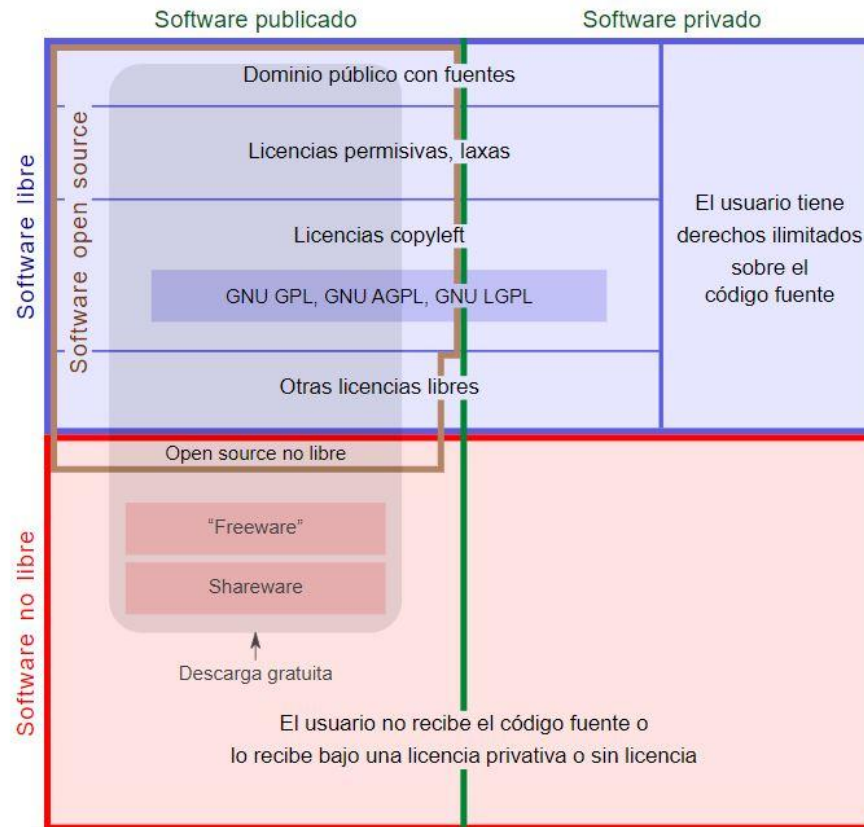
Software publicado

Software privado

Software libre

Software open source

Dominio público con fuentes

Licencias permisivas, laxas

Licencias copyleft

GNU GPL, GNU AGPL, GNU LGPL

Otras licencias libres

El usuario tiene derechos ilimitados sobre el código fuente

Open source no libre

Software no libre

"Freeware"

Shareware

Descarga gratuita

El usuario no recibe el código fuente o lo recibe bajo una licencia privativa o sin licencia